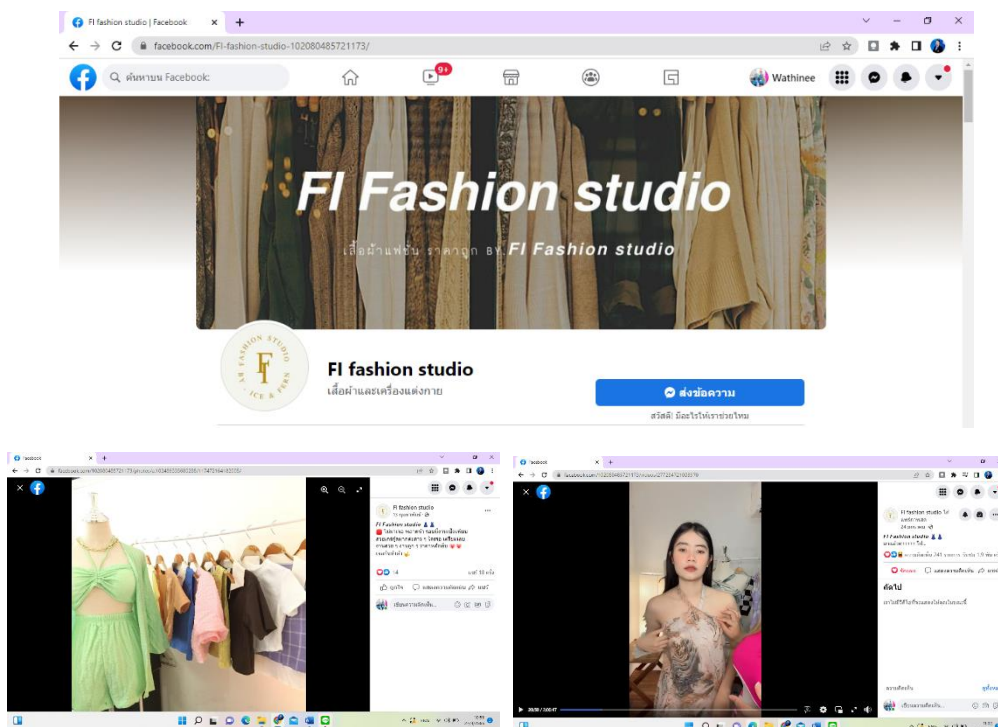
FI fashion studio | Facebook × +

facebook.com/FI-fashion-studio-102080485721173/

ค้นหาบน Facebook

9+

Wathinee

FI Fashion studio

เสื้อผ้าแฟชั่น ราคาถูก BY FI Fashion studio

STUDIO FASHION F BY ICE & FERN

FI fashion studio

เสื้อผ้าและเครื่องแต่งกาย

ส่งข้อความ

สวัสดี! มีอะไรให้เราช่วยไหม

facebook × +

FI fashion studio

FI Fashion studio

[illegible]

facebook × +

FI fashion studio

FI Fashion studio

ถัดไป

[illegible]